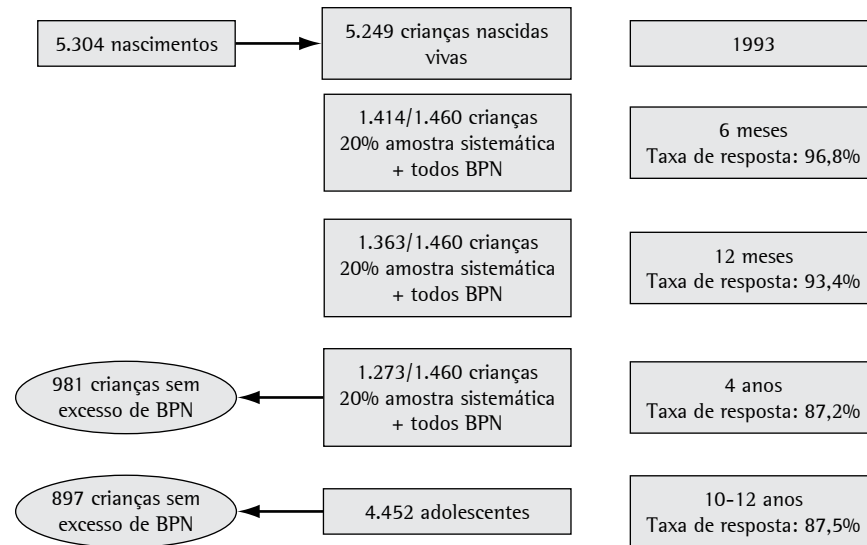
5.304 nascimentos

5.249 crianças nascidas vivas

1993

1.414/1.460 crianças
20% amostra sistemática
+ todos BPN

6 meses
Taxa de resposta: 96,8%

1.363/1.460 crianças
20% amostra sistemática
+ todos BPN

12 meses
Taxa de resposta: 93,4%

981 crianças sem excesso de BPN

1.273/1.460 crianças
20% amostra sistemática
+ todos BPN

4 anos
Taxa de resposta: 87,2%

897 crianças sem excesso de BPN

4.452 adolescentes

10-12 anos
Taxa de resposta: 87,5%